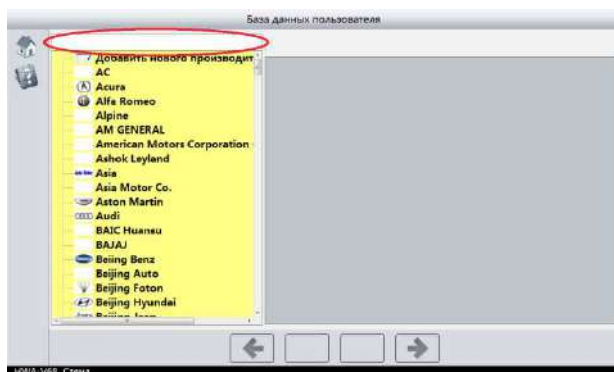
База данных пользователя

Добавить нового производит
AC
Acura
Alfe Romeo
Alpine
AM GENERAL
American Motors Corporation
Ashok Leyland
Asia
Asia Motor Co.
Aston Martin
Audi
BAIC Huansu
BAJAJ
Beijing Benz
Beijing Auto
Beijing Foton
Beijing Hyundai
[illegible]

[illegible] Стена